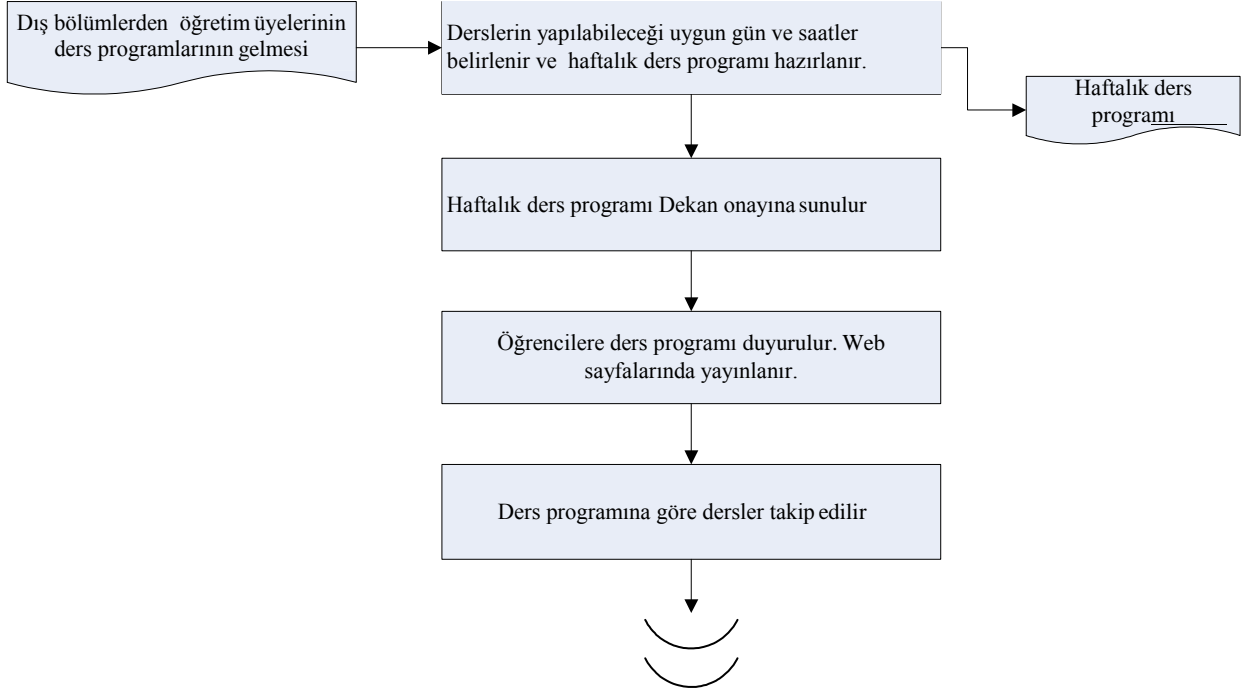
Dış bölümlerden öğretim üyelerinin ders programlarının gelmesi

Derslerin yapılabileceği uygun gün ve saatler belirlenir ve haftalık ders programı hazırlanır.

Haftalık ders programı

Haftalık ders programı Dekan onayına sunulur

Öğrencilere ders programı duyurulur. Web sayfalarında yayınlanır.

Ders programına göre dersler takip edilir